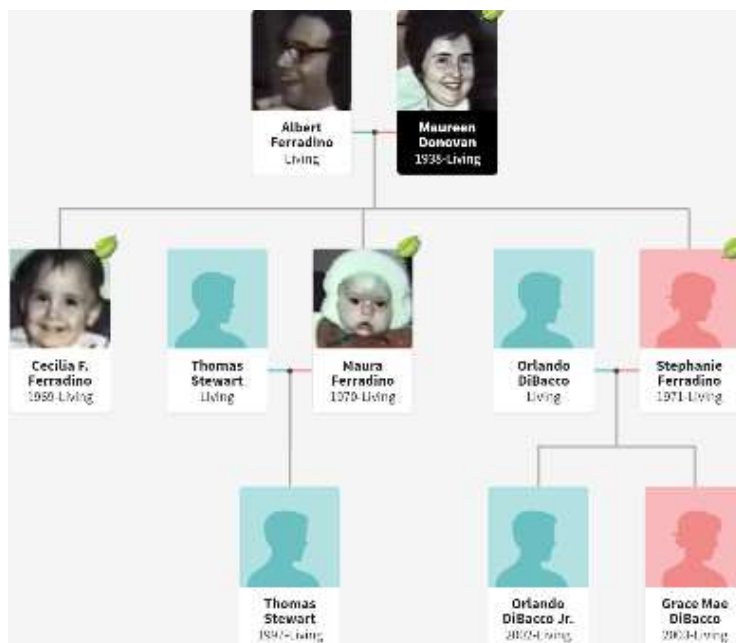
Albert Ferradino
Living

Maureen Donovan
1938-Living

Cecilia F. Ferradino
1969-Living

Thomas Stewart
Living

Maura Ferradino
1970-Living

Orlando DiBacco
Living

Stephanie Ferradino
1971-Living

Thomas Stewart
1997-Living

Orlando DiBacco Jr.
2002-Living

Grace Mae DiBacco
2003-Living